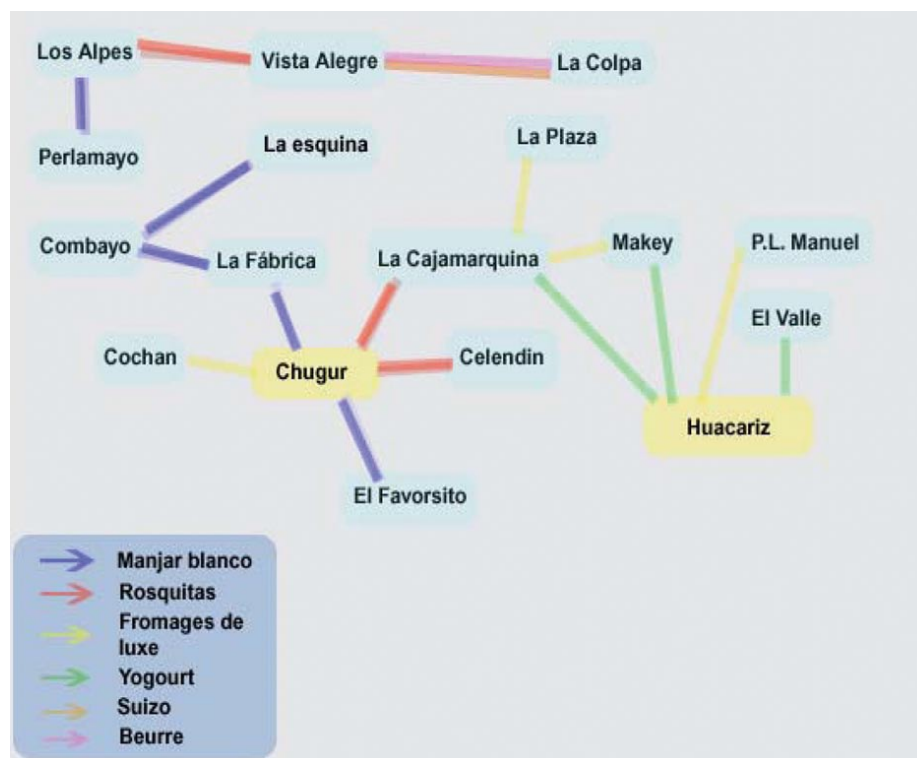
Los Alpes
Vista Alegre
La Colpa
Perlamayo
La esquina
La Plaza
Combayo
La Fábrica
La Cajamarquina
Makey
P.L. Manuel
El Valle
Cochan
Chugur
Celendin
Huacariz
El Favorsito

Manjar blanco
Rosquitas
Fromages de luxe
Yogourt
Suizo
Beurre